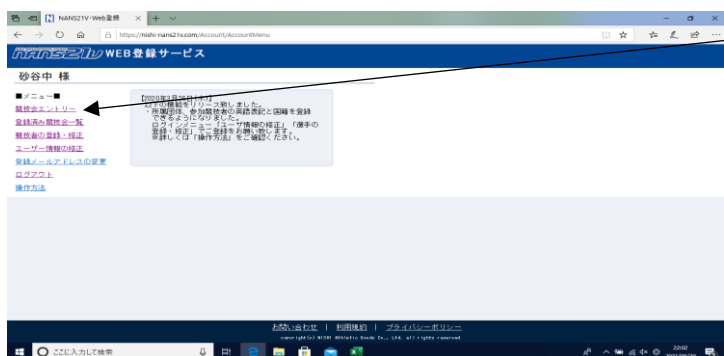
NANS21V-Web登録

https://nishi-nans21v.com/Account/AccountMenu

nans21v WEB登録サービス

砂谷中 様

■メニュー■
競技会エントリー
登録済み競技会一覧
競技者の登録・修正
ユーザー情報の修正
登録メールアドレスの変更
ログアウト
操作方法

【2020年3月26日(木)】
以下の機能をリリース致しました。
・所属団体、参加競技者の英語表記と国籍を登録できるようになりました。
ログインメニュー「ユーザ情報の修正」「選手の登録・修正」にて登録をお願い致します。
※詳しくは「操作方法」をご確認ください。

お問い合わせ | 利用規約 | プライバシーポリシー
copyright(c) NISHI Athletic Goods Co., Ltd. all rights reserved

ここに入力して検索